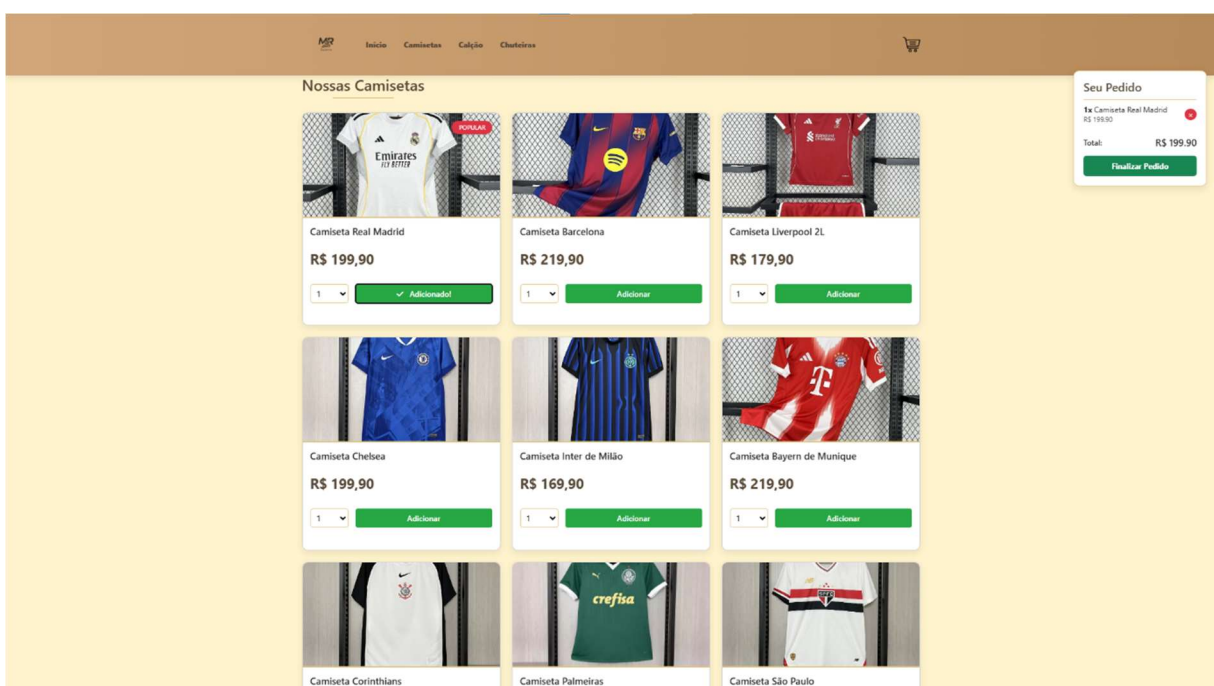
MR

Início Camisetas Calção Chuteiras

Nossas Camisetas

POPULAR

Emirates FLY BETTER

Camiseta Real Madrid

R$ 199,90

1

Adicionado!

Camiseta Barcelona

R$ 219,90

1

Adicionar

Camiseta Liverpool 2L

R$ 179,90

1

Adicionar

Camiseta Chelsea

R$ 199,90

1

Adicionar

Camiseta Inter de Milão

R$ 169,90

1

Adicionar

T

Camiseta Bayern de Munique

R$ 219,90

1

Adicionar

crefisa

Camiseta Corinthians

Camiseta Palmeiras

Camiseta São Paulo

Seu Pedido

1x Camiseta Real Madrid
R$ 199.90

Total: R$ 199.90

Finalizar Pedido